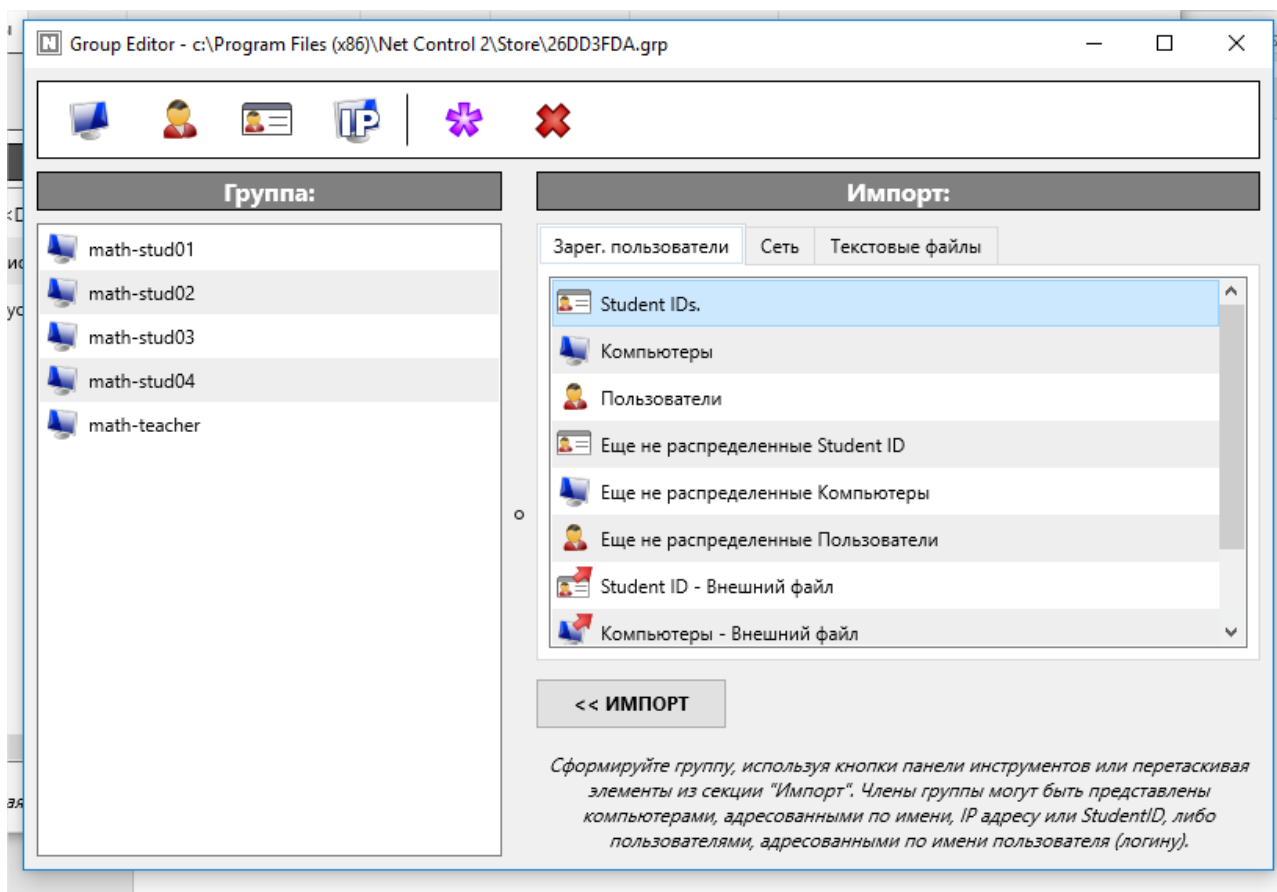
N Group Editor - c:\Program Files (x86)\Net Control 2\Store\26DD3FDA.grp

IP

Группа:

math-stud01
math-stud02
math-stud03
math-stud04
math-teacher

Импорт:

Зарег. пользователи | Сеть | Текстовые файлы

Student IDs.
Компьютеры
Пользователи
Еще не распределенные Student ID
Еще не распределенные Компьютеры
Еще не распределенные Пользователи
Student ID - Внешний файл
Компьютеры - Внешний файл

<< ИМПОРТ

Сформируйте группу, используя кнопки панели инструментов или перетаскивая элементы из секции "Импорт". Члены группы могут быть представлены компьютерами, адресованными по имени, IP адресу или StudentID, либо пользователями, адресованными по имени пользователя (логину).